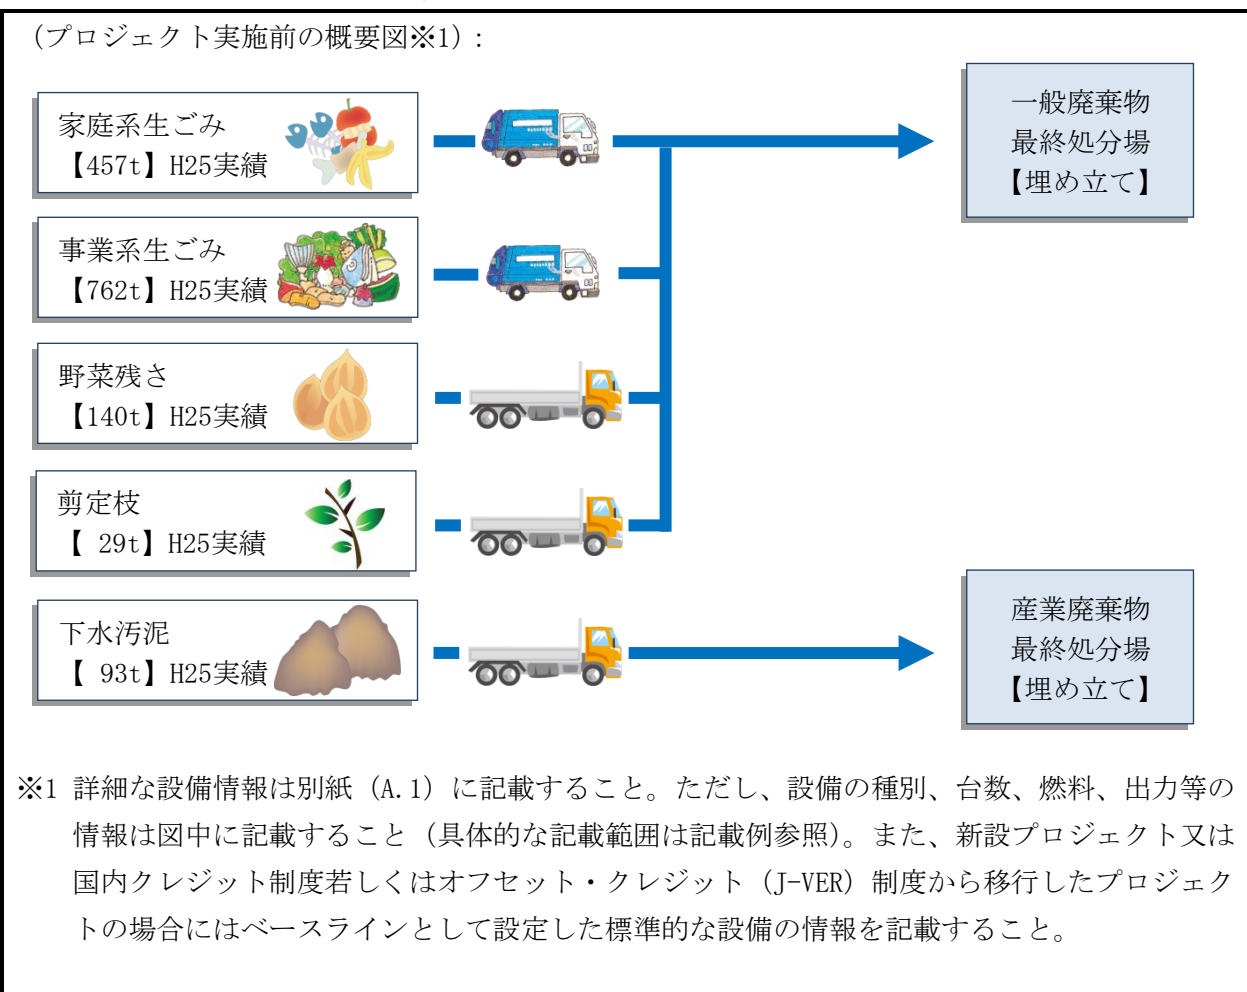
（プロジェクト実施前の概要図※1）：

家庭系生ごみ
【457t】H25実績

事業系生ごみ
【762t】H25実績

野菜残さ
【140t】H25実績

剪定枝
【 29t】H25実績

下水汚泥
【 93t】H25実績

一般廃棄物
最終処分場
【埋め立て】

産業廃棄物
最終処分場
【埋め立て】

※1 詳細な設備情報は別紙（A.1）に記載すること。ただし、設備の種別、台数、燃料、出力等の情報は図中に記載すること（具体的な記載範囲は記載例参照）。また、新設プロジェクト又は国内クレジット制度若しくはオフセット・クレジット（J-VER）制度から移行したプロジェクトの場合にはベースラインとして設定した標準的な設備の情報を記載すること。